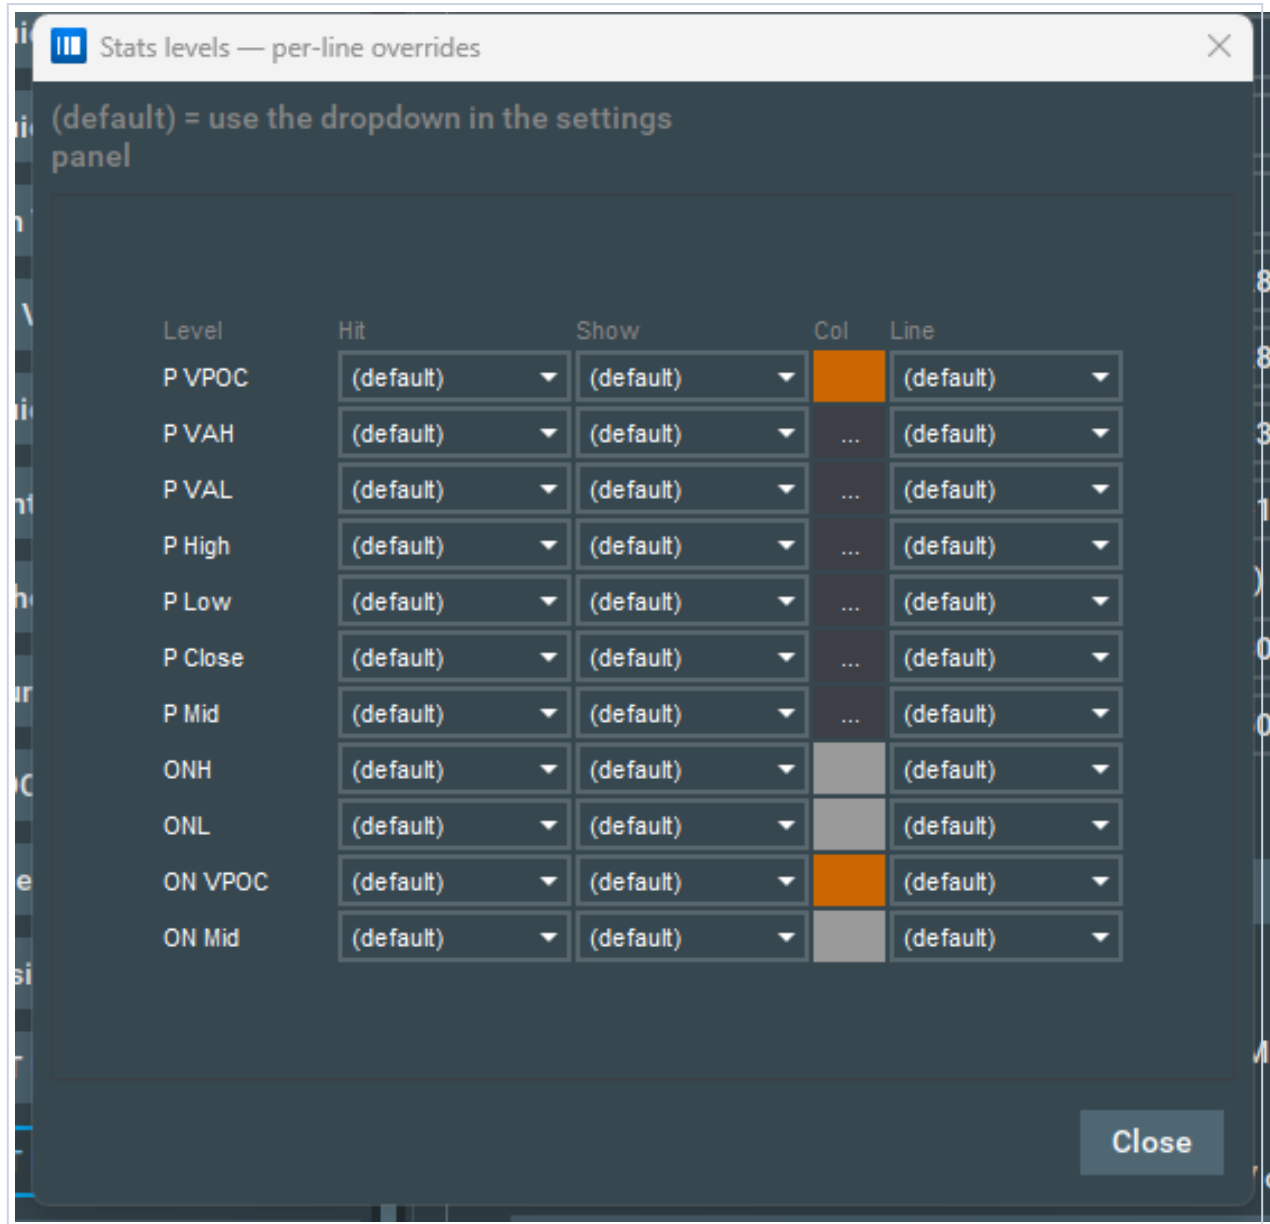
Stats levels — per-line overrides

(default) = use the dropdown in the settings panel

| Level | Hit | Show | Col | Line |
|---|---|---|---|---|
| P VPOC | (default) | (default) | | (default) |
| P VAH | (default) | (default) | ... | (default) |
| P VAL | (default) | (default) | ... | (default) |
| P High | (default) | (default) | ... | (default) |
| P Low | (default) | (default) | ... | (default) |
| P Close | (default) | (default) | ... | (default) |
| P Mid | (default) | (default) | ... | (default) |
| ONH | (default) | (default) | | (default) |
| ONL | (default) | (default) | | (default) |
| ON VPOC | (default) | (default) | | (default) |
| ON Mid | (default) | (default) | | (default) |

Close